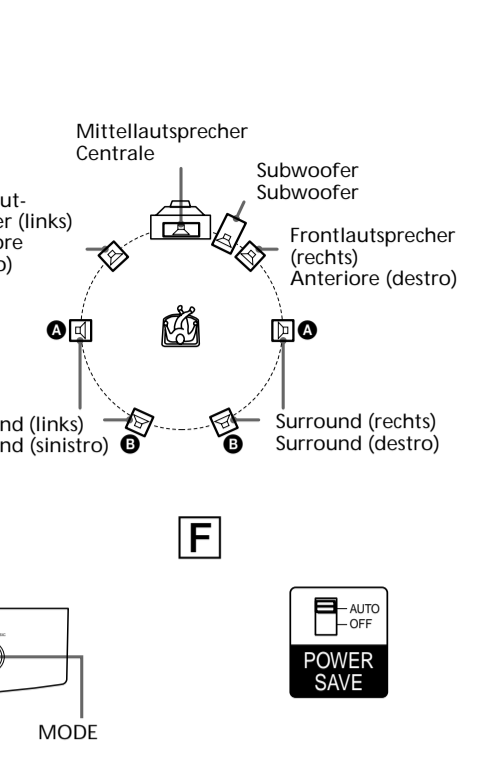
Mittellautsprecher
Centrale

Subwoofer
Subwoofer

ut-
er (links)
ore
o)

Frontlautsprecher (rechts)
Anteriore (destro)

A

A

nd (links)
nd (sinistro)

B

B

Surround (rechts)
Surround (destro)

F

AUTO
OFF
POWER SAVE

MODE